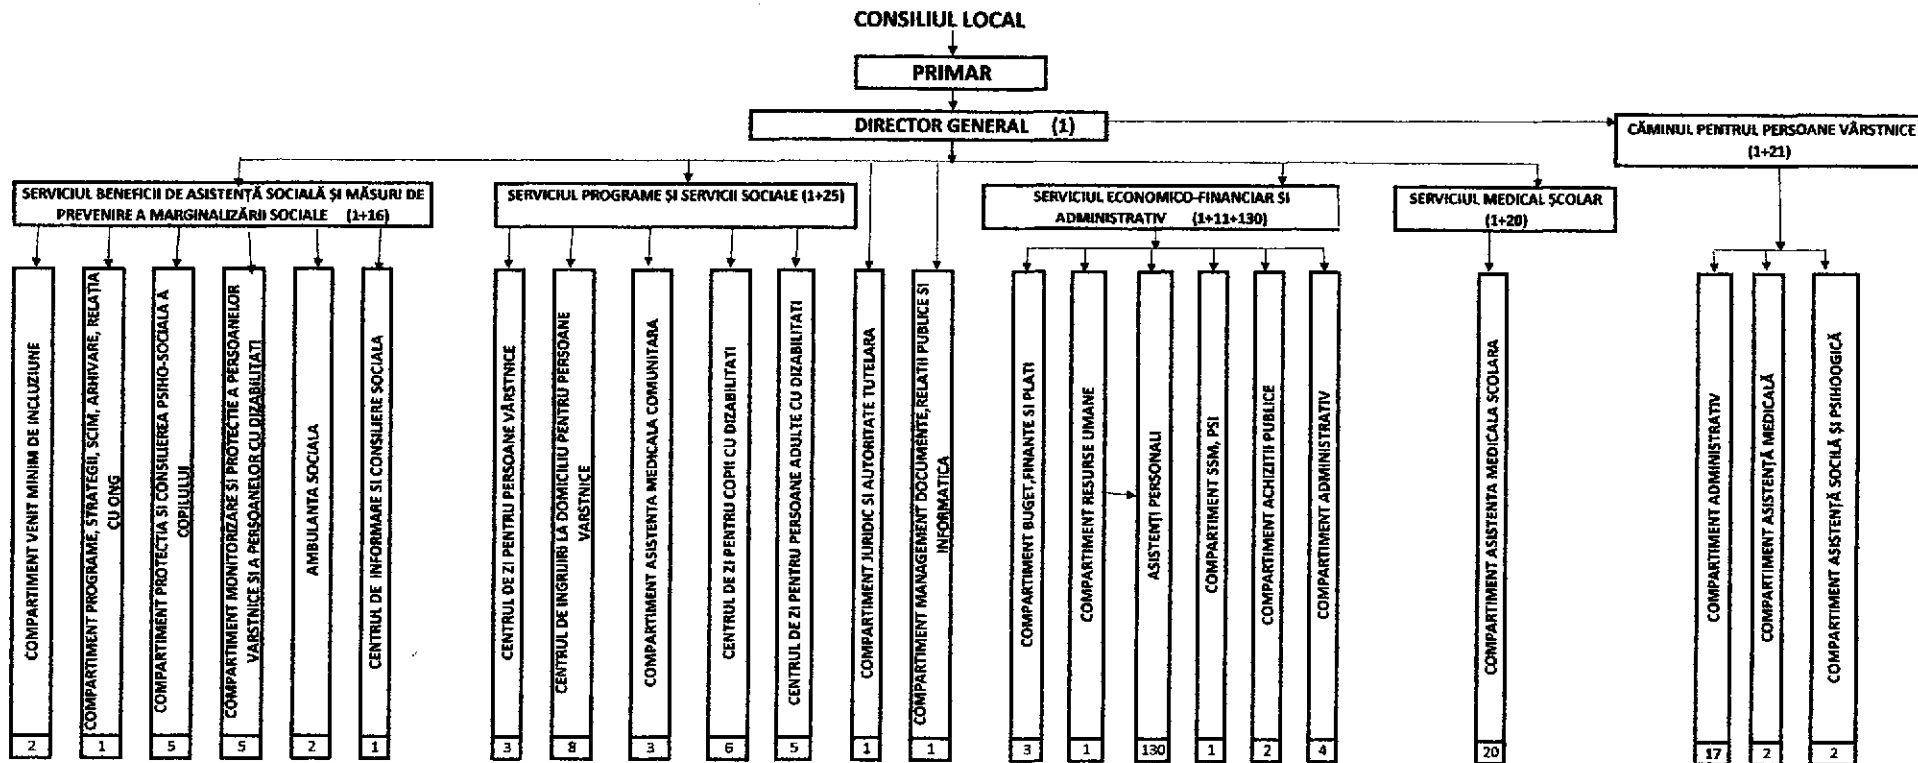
CONSILIUL LOCAL

PRIMAR

DIRECTOR GENERAL (1)

CĂMINUL PENTRUL PERSOANE VÂRSTNICE (1+21)

SERVICIUL BENEFICII DE ASISTENȚĂ SOCIALĂ ȘI MĂSURI DE PREVENIRE A MARGINALIZĂRII SOCIALE (1+16)

COMPARTIMENT VENIT MINIM DE INCLUZIUNE 2

COMPARTIMENT PROGRAME, STRATEGII, SCIM, ARHIVARE, RELAȚIA CU ONG 1

COMPARTIMENT PROTECȚIA ȘI CONSILIEREA PSIHO-SOCIALĂ A COPILULUI 5

COMPARTIMENT MONITORIZARE ȘI PROTECȚIE A PERSOANELOR VARSTNICE ȘI A PERSOANELOR CU DIZABILITATI 5

AMBULANTA SOCIALA 2

CENTRUL DE INFORMARE SI CONSILIERE SOCIALA 1

SERVICIUL PROGRAME ȘI SERVICII SOCIALE (1+25)

CENTRUL DE ZI PENTRU PERSOANE VÂRSTNICE 3

CENTRUL DE INGRIJIRI LA DOMICILIU PENTRU PERSOANE VARSTNICE 8

COMPARTIMENT ASISTENTA MEDICALA COMUNITARA 3

CENTRUL DE ZI PENTRU COPII CU DIZABILITATI 6

CENTRUL DE ZI PENTRU PERSOANE ADULTE CU DIZABILITATI 5

COMPARTIMENT JURIDIC SI AUTORITATE TUTELARA 1

COMPARTIMENT MANAGEMENT DOCUMENTE, RELATII PUBLICE SI INFORMATICA 1

SERVICIUL ECONOMICO-FINANCIAR SI ADMINISTRATIV (1+11+130)

COMPARTIMENT BUGET, FINANTE SI PLATI 3

COMPARTIMENT RESURSE UMANE 1

ASISTENȚI PERSONALI 130

COMPARTIMENT SSM, PSI 1

COMPARTIMENT ACHIZITII PUBLICE 2

COMPARTIMENT ADMINISTRATIV 4

SERVICIUL MEDICAL ȘCOLAR (1+20)

COMPARTIMENT ASISTENTA MEDICALA SCOLARA 20

COMPARTIMENT ADMINISTRATIV 17

COMPARTIMENT ASISTENȚĂ MEDICALĂ 2

COMPARTIMENT ASISTENȚĂ SOCIALĂ ȘI PSIHOOGICĂ 2